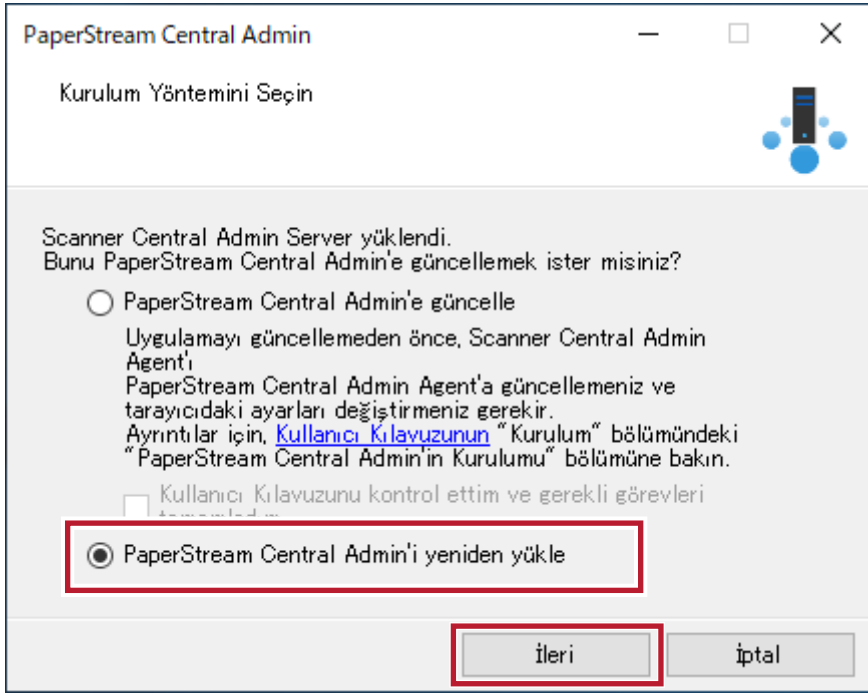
PaperStream Central Admin

Kurulum Yöntemini Seçin

Scanner Central Admin Server yüklendi.
Bunu PaperStream Central Admin'e güncellemek ister misiniz?

PaperStream Central Admin'e güncelle

Uygulamayı güncellemeden önce, Scanner Central Admin Agent'ı
PaperStream Central Admin Agent'a güncellemeniz ve tarayıcıdaki ayarları değiştirmeniz gerekir.
Ayrıntılar için, Kullanıcı Kılavuzunun "Kurulum" bölümündeki "PaperStream Central Admin'in Kurulumu" bölümüne bakın.

Kullanıcı Kılavuzunu kontrol ettim ve gerekli görevleri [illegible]

PaperStream Central Admin'i yeniden yükle

İleri

İptal